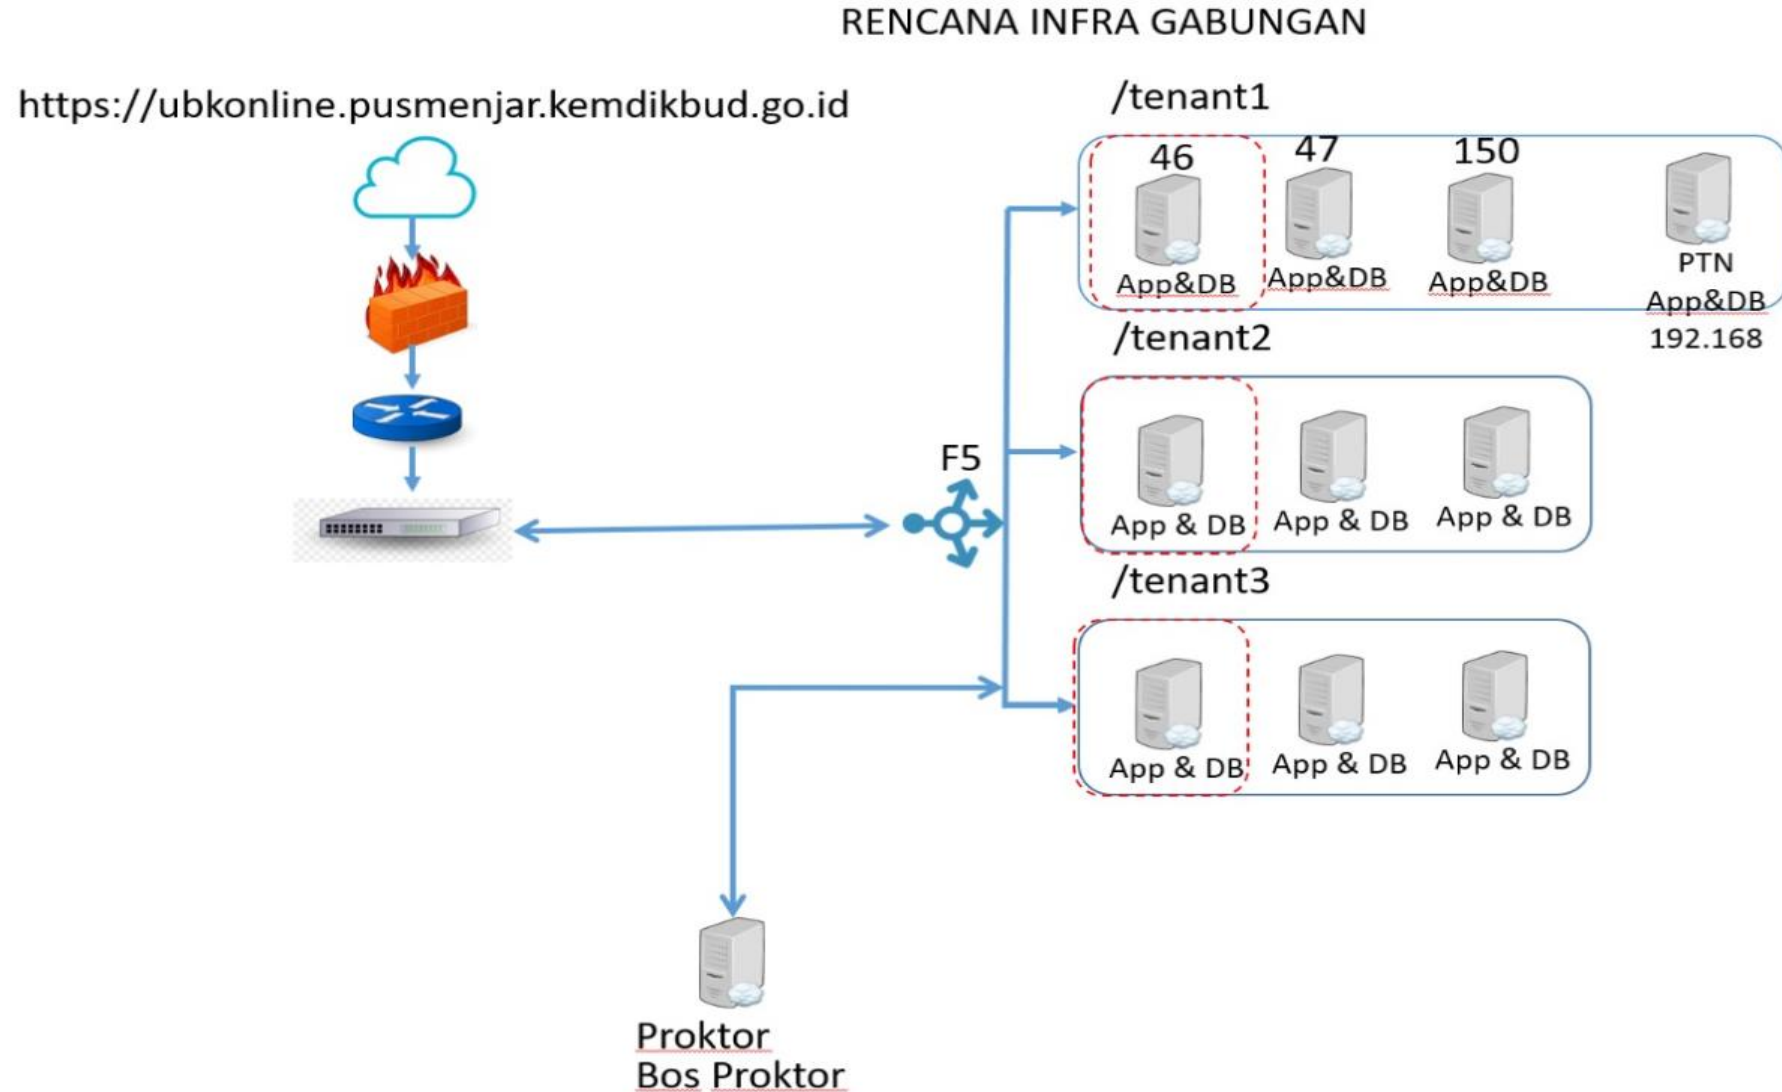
RENCANA INFRA GABUNGAN

https://ubkonline.pusmenjar.kemdikbud.go.id

F5

/tenant1

46
App&DB

47
App&DB

150
App&DB

PTN
App&DB
192.168

/tenant2

App & DB

App & DB

App & DB

/tenant3

App & DB

App & DB

App & DB

Proktor
Bos Proktor